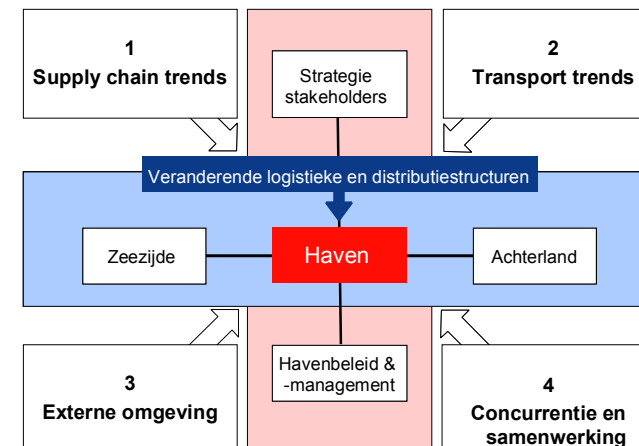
1
Supply chain trends

Strategie stakeholders

2
Transport trends

Veranderende logistieke en distributiestructuren

Zeezijde

Haven

Achterland

Havenbeleid & -management

3
Externe omgeving

4
Concurrentie en samenwerking